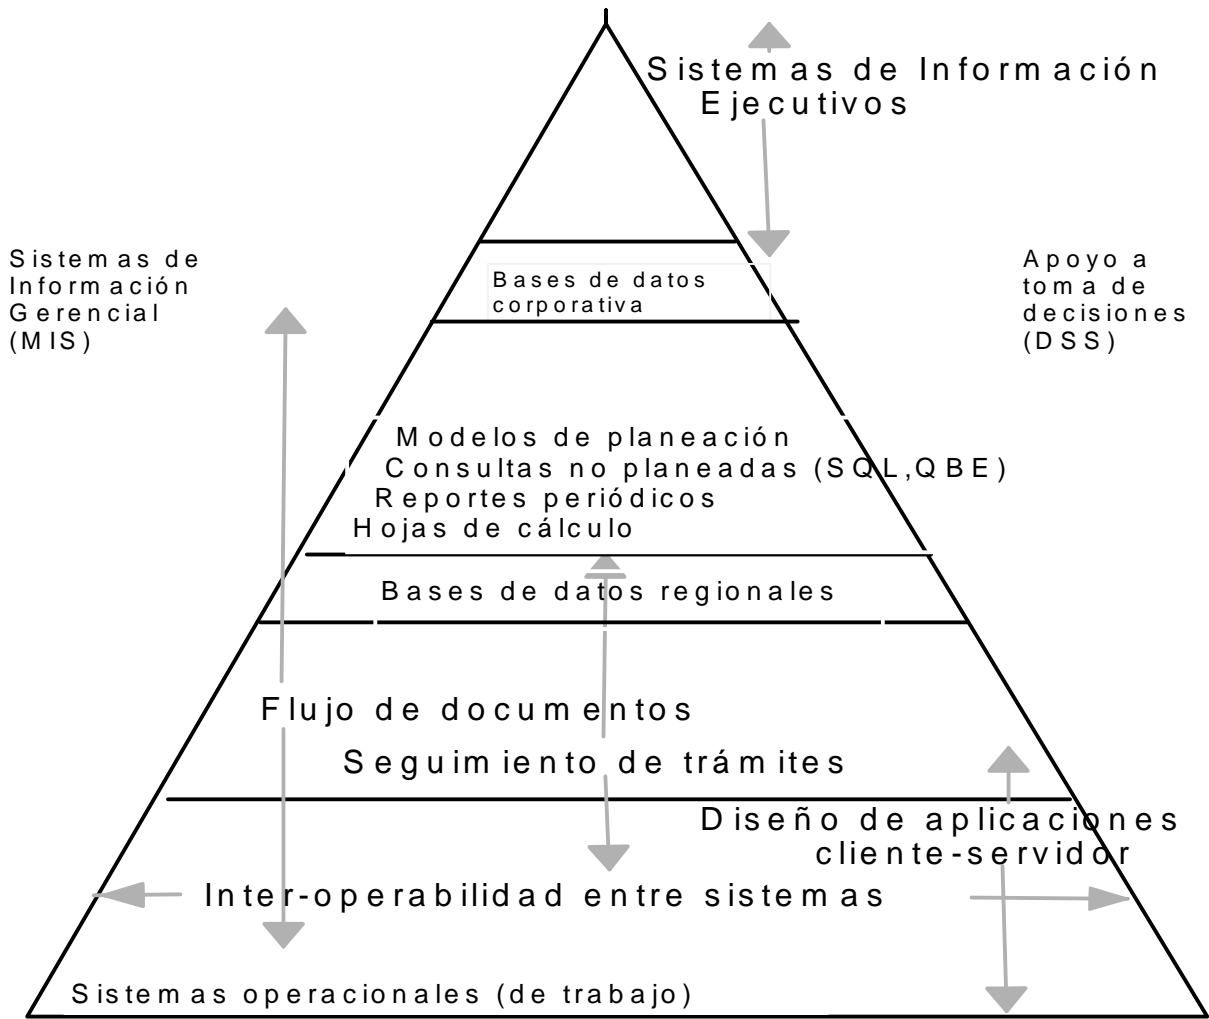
Sistemas de Información Ejecutivos

Sistemas de Información Gerencial (MIS)

Bases de datos corporativa

Apoyo a toma de decisiones (DSS)

Modelos de planeación
Consultas no planeadas (SQL,QBE)
Reportes periódicos
Hojas de cálculo

Bases de datos regionales

Flujo de documentos
Seguimiento de trámites

Diseño de aplicaciones cliente-servidor

Inter-operabilidad entre sistemas

Sistemas operacionales (de trabajo)